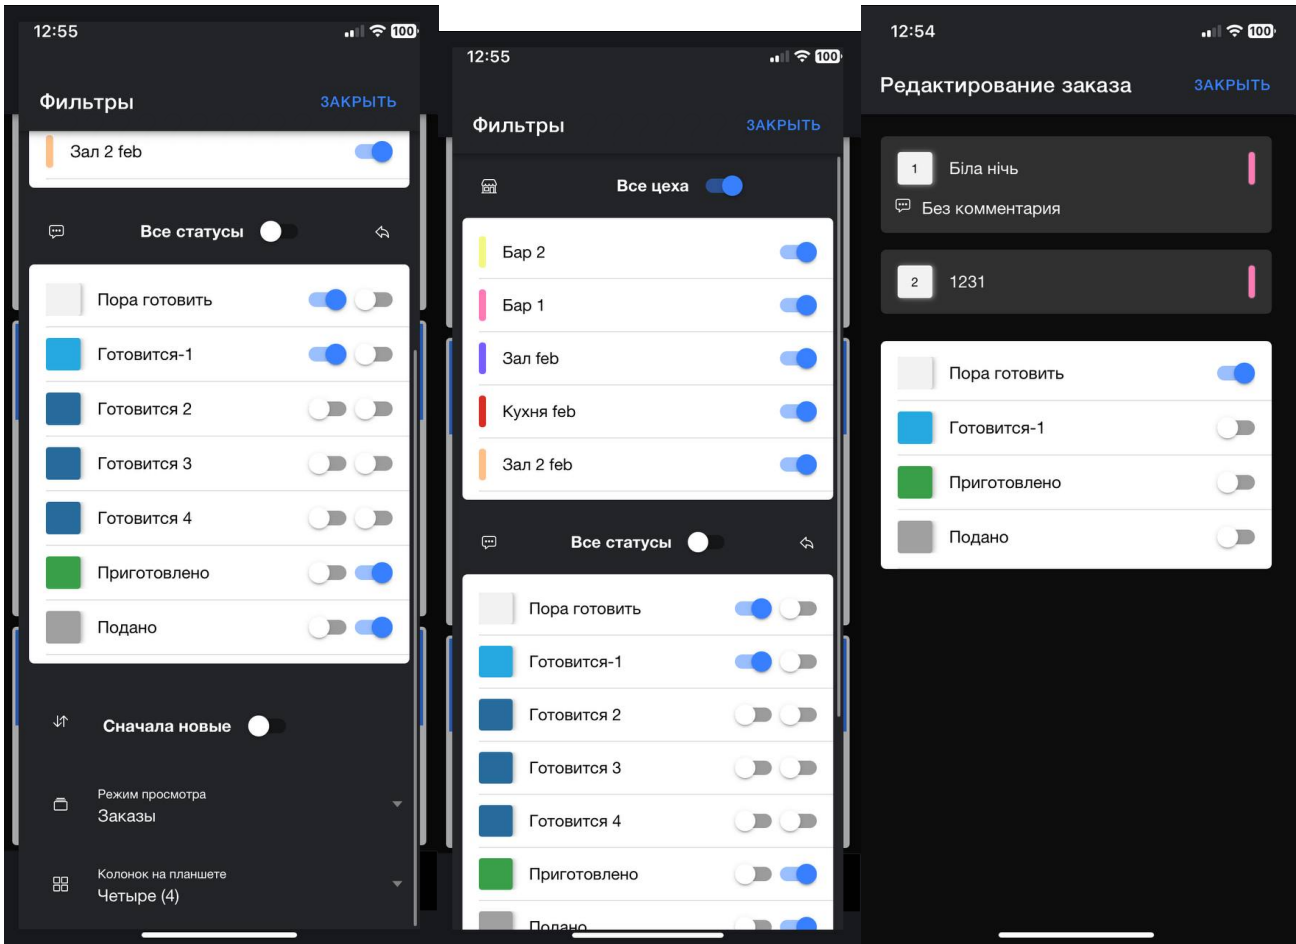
12:55

100

Фильтры

ЗАКРЫТЬ

Зал 2 feb

Все статусы

Пора готовить

Готовится-1

Готовится 2

Готовится 3

Готовится 4

Приготовлено

Подано

Сначала новые

Режим просмотра
Заказы

Колонок на планшете
Четыре (4)

12:55

100

Фильтры

ЗАКРЫТЬ

Все цеха

Бар 2

Бар 1

Зал feb

Кухня feb

Зал 2 feb

Все статусы

Пора готовить

Готовится-1

Готовится 2

Готовится 3

Готовится 4

Приготовлено

Подано

12:54

100

Редактирование заказа

ЗАКРЫТЬ

1 Біла ніч

Без комментария

2 1231

Пора готовить

Готовится-1

Приготовлено

Подано